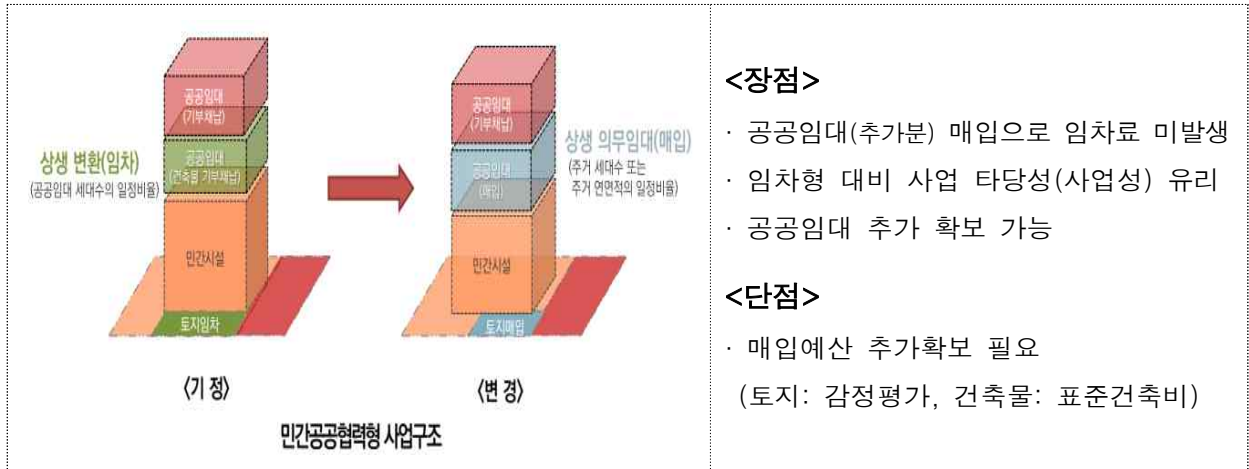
| 상생 변환(임차)<br>(공공임대 세대수의 일정비율)<br>공공임대 (기부채납)<br>공공임대 (건축형 기부채납)<br>민간시설<br>토지임차<br>〈기 정〉<br><br>공공임대 (기부채납)<br>공공임대 (매입)<br>민간시설<br>토지매입<br>상생 의무임대(매입)<br>(주거 세대수 또는 주거 연면적의 일정비율)<br>〈변 경〉<br><br>민간공공협력형 사업구조 | <장점><br>· 공공임대(추가분) 매입으로 임차료 미발생<br>· 임차형 대비 사업 타당성(사업성) 유리<br>· 공공임대 추가 확보 가능<br><br><단점><br>· 매입예산 추가확보 필요<br>(토지: 감정평가, 건축물: 표준건축비) |
|---|---|